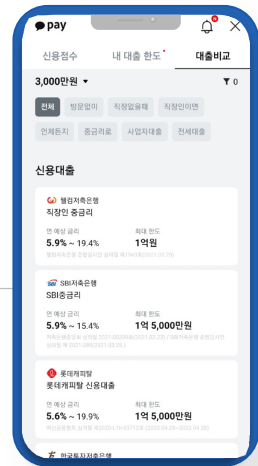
pay

신용점수 | 내 대출 한도 | 대출비교

3,000만원 ▾

0

전체 | 방문없이 | 직장없어요 | 직장인이면

언제든지 | 중금리로 | 사업자대출 | 전세대출

신용대출

웰컴저축은행
직장인 중금리

연 예상 금리
5.9% ~ 19.4%

최대 한도
1억원

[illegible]

SBI저축은행
SBI중금리

연 예상 금리
5.9% ~ 15.4%

최대 한도
1억 5,000만원

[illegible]

롯데캐피탈
롯데캐피탈 신용대출

연 예상 금리
5.6% ~ 19.9%

최대 한도
1억 5,000만원

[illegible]

한국투자저축은행